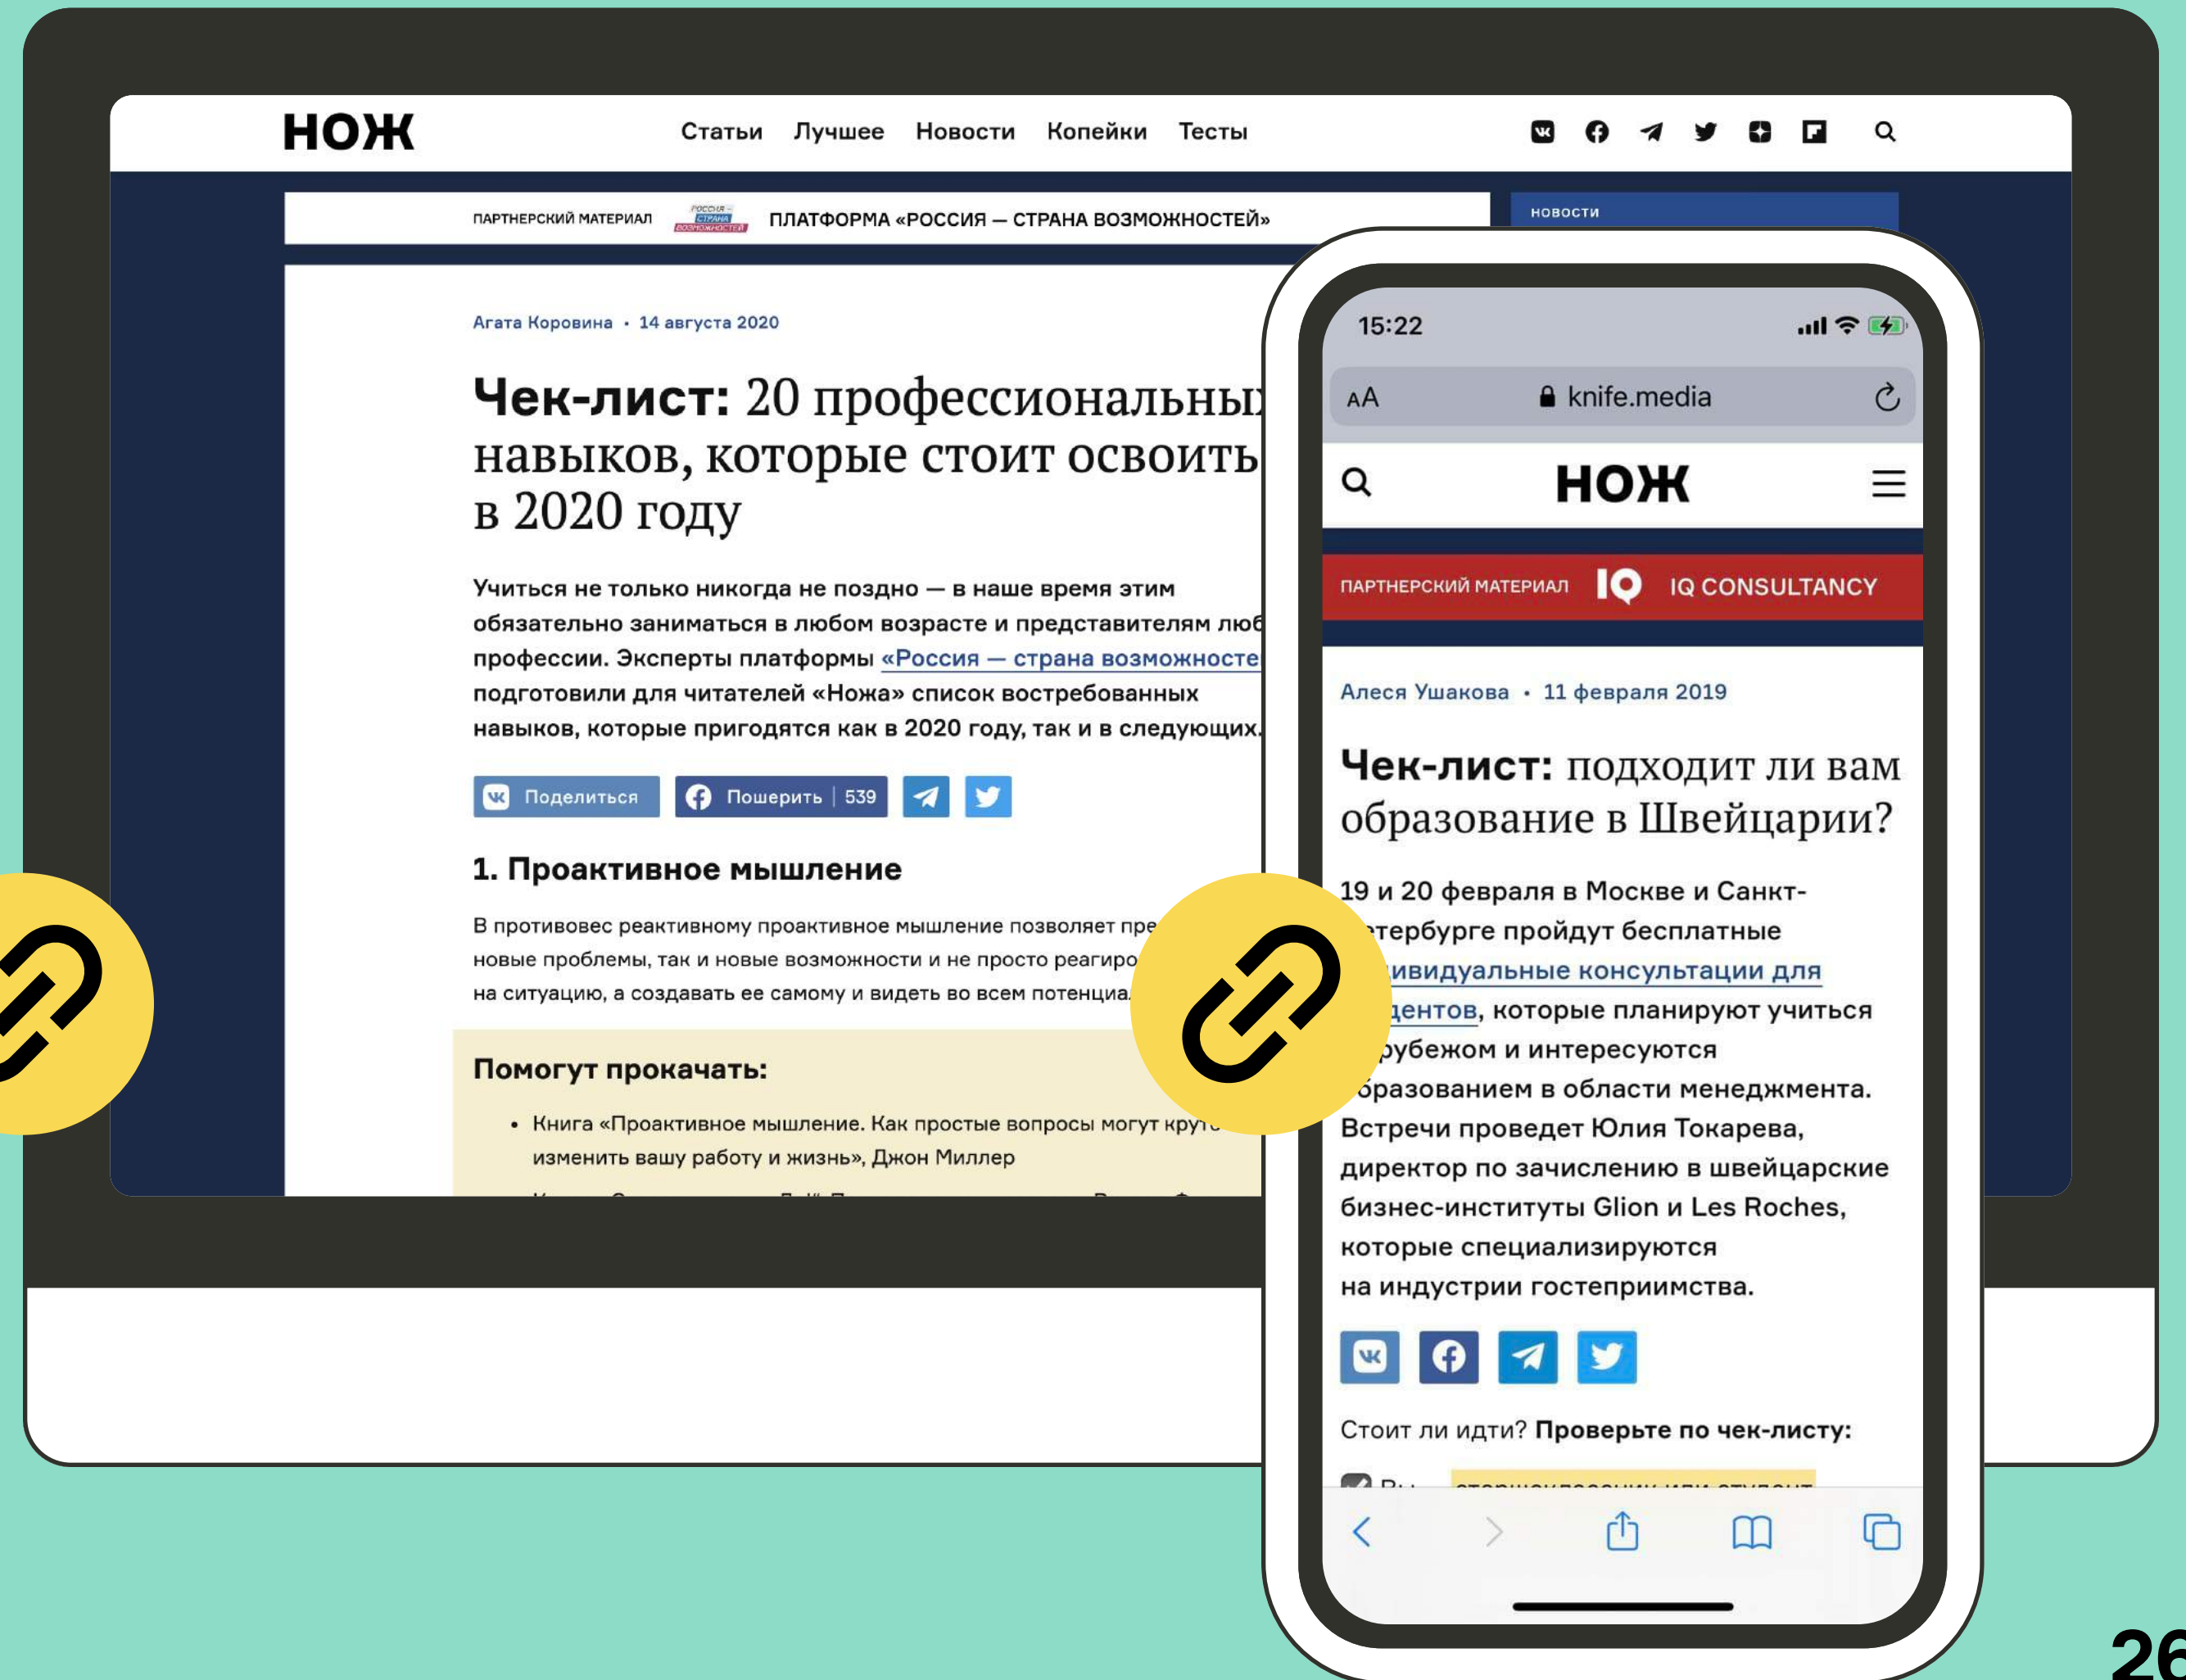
НОЖ

Статьи Лучшее Новости Копейки Тесты

ПАРТНЕРСКИЙ МАТЕРИАЛ РОССИЯ — СТРАНА ВОЗМОЖНОСТЕЙ ПЛАТФОРМА «РОССИЯ — СТРАНА ВОЗМОЖНОСТЕЙ»

НОВОСТИ

Агата Коровина • 14 августа 2020

**Чек-лист:** 20 профессиональны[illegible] навыков, которые стоит освоить в 2020 году

Учиться не только никогда не поздно — в наше время этим обязательно заниматься в любом возрасте и представителям люб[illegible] профессии. Эксперты платформы «Россия — страна возможносте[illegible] подготовили для читателей «Ножа» список востребованных навыков, которые пригодятся как в 2020 году, так и в следующих.

Поделиться Пошерить | 539

1. Проактивное мышление

В противовес реактивному проактивное мышление позволяет пре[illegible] новые проблемы, так и новые возможности и не просто реагиро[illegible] на ситуацию, а создавать ее самому и видеть во всем потенциа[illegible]

Помогут прокачать:

• Книга «Проактивное мышление. Как простые вопросы могут кру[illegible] изменить вашу работу и жизнь», Джон Миллер

15:22

AA knife.media

НОЖ

ПАРТНЕРСКИЙ МАТЕРИАЛ IQ IQ CONSULTANCY

Алеся Ушакова • 11 февраля 2019

**Чек-лист:** подходит ли вам образование в Швейцарии?

19 и 20 февраля в Москве и Санкт-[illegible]етербурге пройдут бесплатные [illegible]ивидуальные консультации для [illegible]дентов, которые планируют учиться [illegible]рубежом и интересуются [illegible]бразованием в области менеджмента. Встречи проведет Юлия Токарева, директор по зачислению в швейцарские бизнес-институты Glion и Les Roches, которые специализируются на индустрии гостеприимства.

Стоит ли идти? **Проверьте по чек-листу:**

26